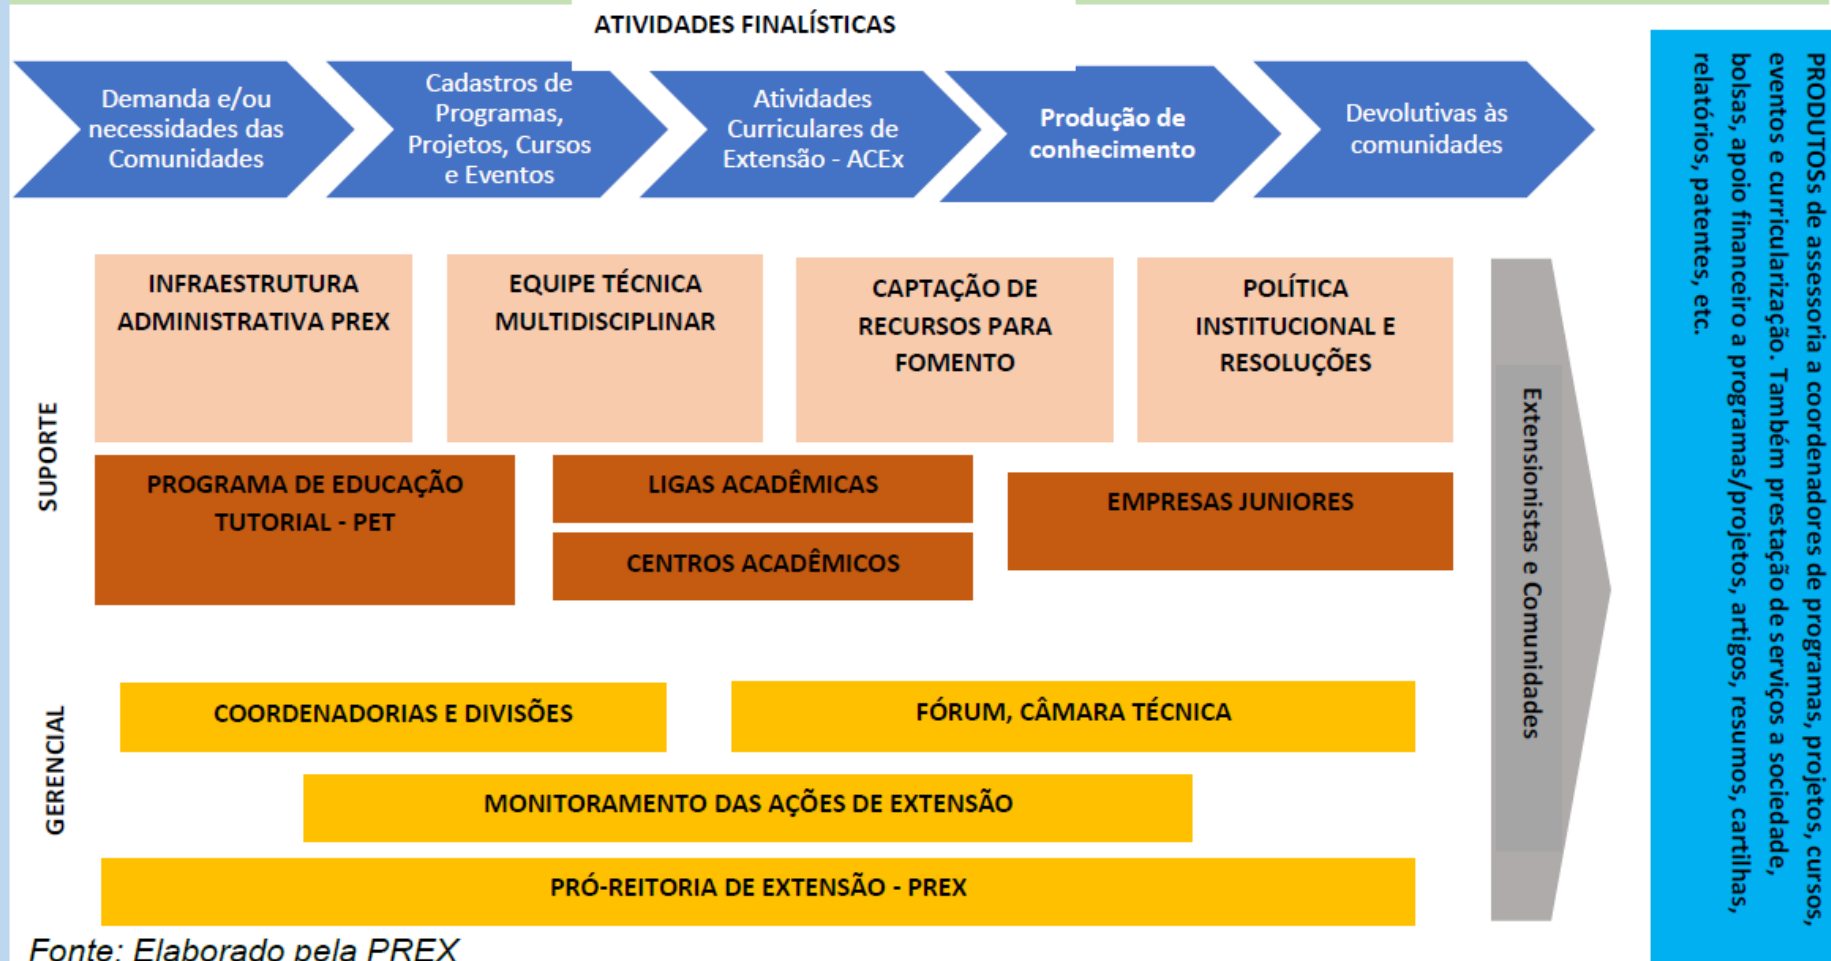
ATIVIDADES FINALÍSTICAS

Demanda e/ou necessidades das Comunidades

Cadastros de Programas, Projetos, Cursos e Eventos

Atividades Curriculares de Extensão - ACEx

Produção de conhecimento

Devolutivas às comunidades

PRODUTOSs de assessoria a coordenadores de programas, projetos, cursos, eventos e curricularização. Também prestação de serviços a sociedade, bolsas, apoio financeiro a programas/projetos, artigos, resumos, cartilhas, relatórios, patentes, etc.

SUPORTE

INFRAESTRUTURA ADMINISTRATIVA PREX

EQUIPE TÉCNICA MULTIDISCIPLINAR

CAPTAÇÃO DE RECURSOS PARA FOMENTO

POLÍTICA INSTITUCIONAL E RESOLUÇÕES

PROGRAMA DE EDUCAÇÃO TUTORIAL - PET

LIGAS ACADÊMICAS

CENTROS ACADÊMICOS

EMPRESAS JUNIORES

Extensionistas e Comunidades

GERENCIAL

COORDENADORIAS E DIVISÕES

FÓRUM, CÂMARA TÉCNICA

MONITORAMENTO DAS AÇÕES DE EXTENSÃO

PRÓ-REITORIA DE EXTENSÃO - PREX

Fonte: Elaborado pela PREX